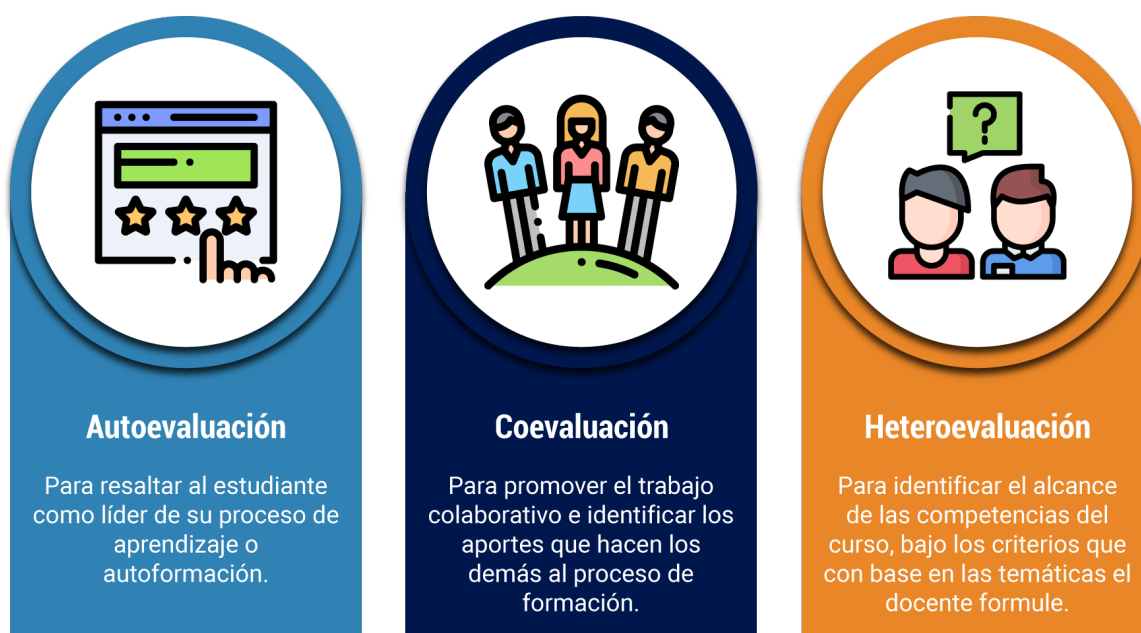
?

Autoevaluación

Para resaltar al estudiante como líder de su proceso de aprendizaje o autoformación.

Coevaluación

Para promover el trabajo colaborativo e identificar los aportes que hacen los demás al proceso de formación.

Heteroevaluación

Para identificar el alcance de las competencias del curso, bajo los criterios que con base en las temáticas el docente formule.